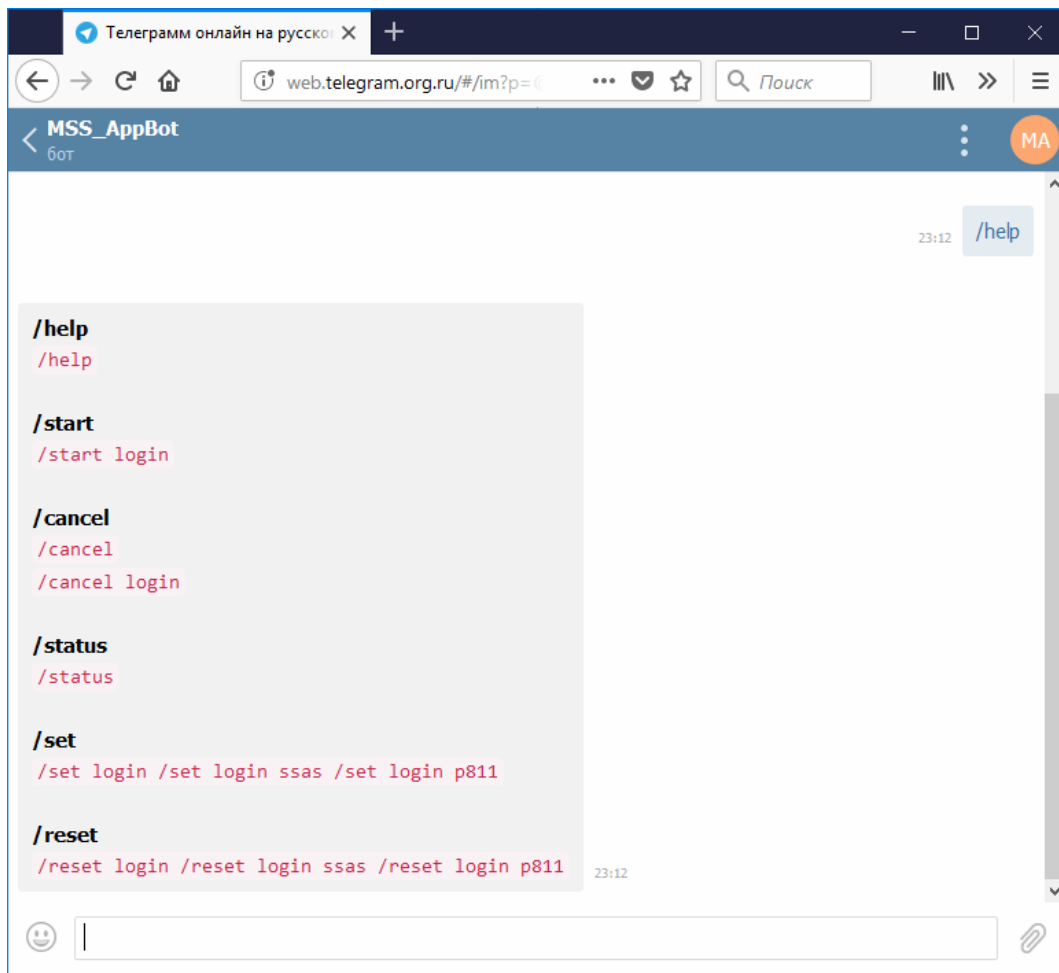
Телеграмм онлайн на русско

web.telegram.org.ru/#/im?p=

Поиск

MSS_AppBot
бот

MA

/help 23:12

/help
/help

/start
/start login

/cancel
/cancel
/cancel login

/status
/status

/set
/set login /set login ssas /set login p811

/reset
/reset login /reset login ssas /reset login p811

23:12